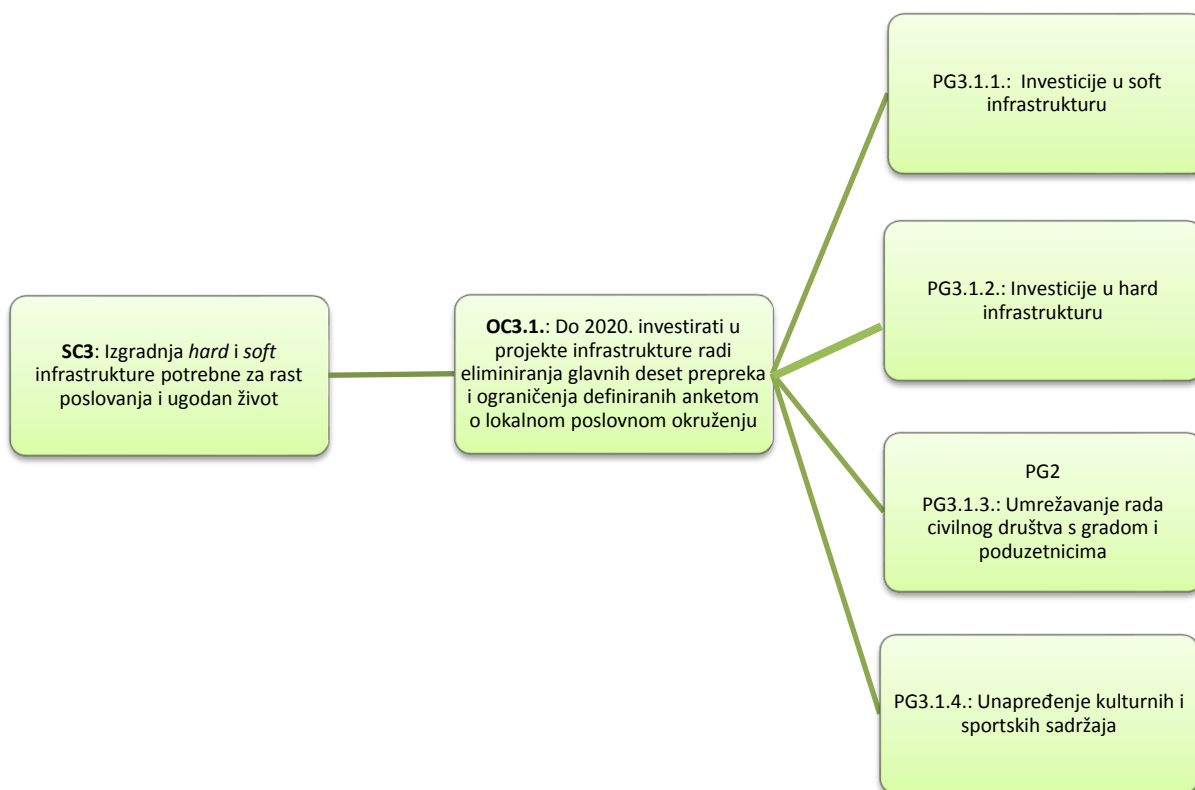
**SC3**: Izgradnja *hard* i *soft* infrastrukture potrebne za rast poslovanja i ugodan život

**OC3.1.**: Do 2020. investirati u projekte infrastrukture radi eliminiranja glavnih deset prepreka i ograničenja definiranih anketom o lokalnom poslovnom okruženju

PG3.1.1.: Investicije u soft infrastrukturu

PG3.1.2.: Investicije u hard infrastrukturu

PG2

PG3.1.3.: Umrežavanje rada civilnog društva s gradom i poduzetnicima

PG3.1.4.: Unapređenje kulturnih i sportskih sadržaja